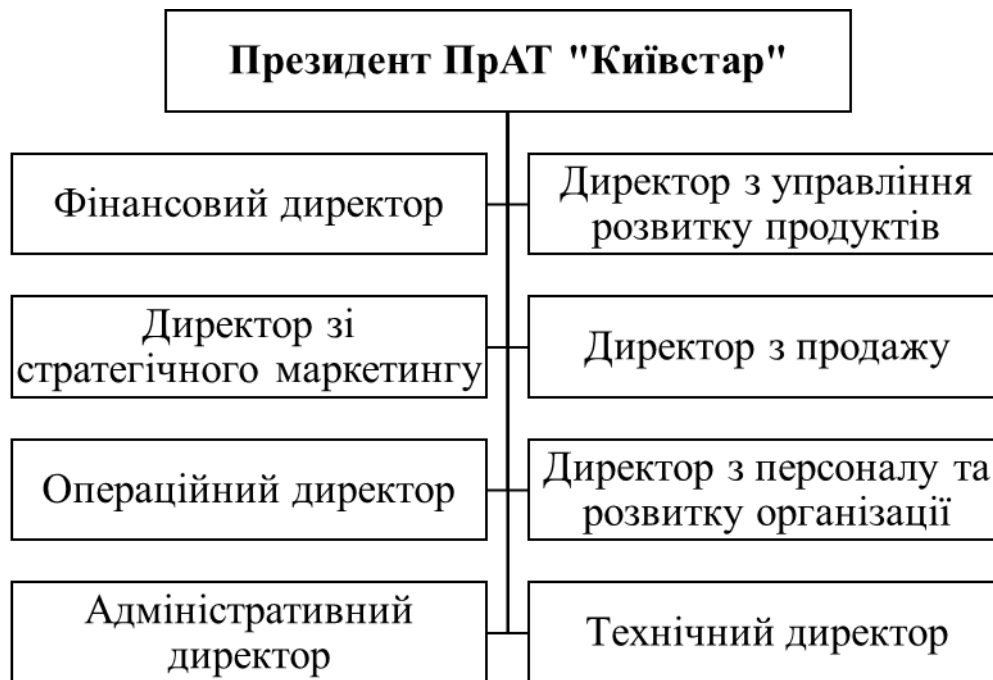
Президент ПрАТ "Київстар"

Фінансовий директор

Директор з управління розвитку продуктів

Директор зі стратегічного маркетингу

Директор з продажу

Операційний директор

Директор з персоналу та розвитку організації

Адміністративний директор

Технічний директор